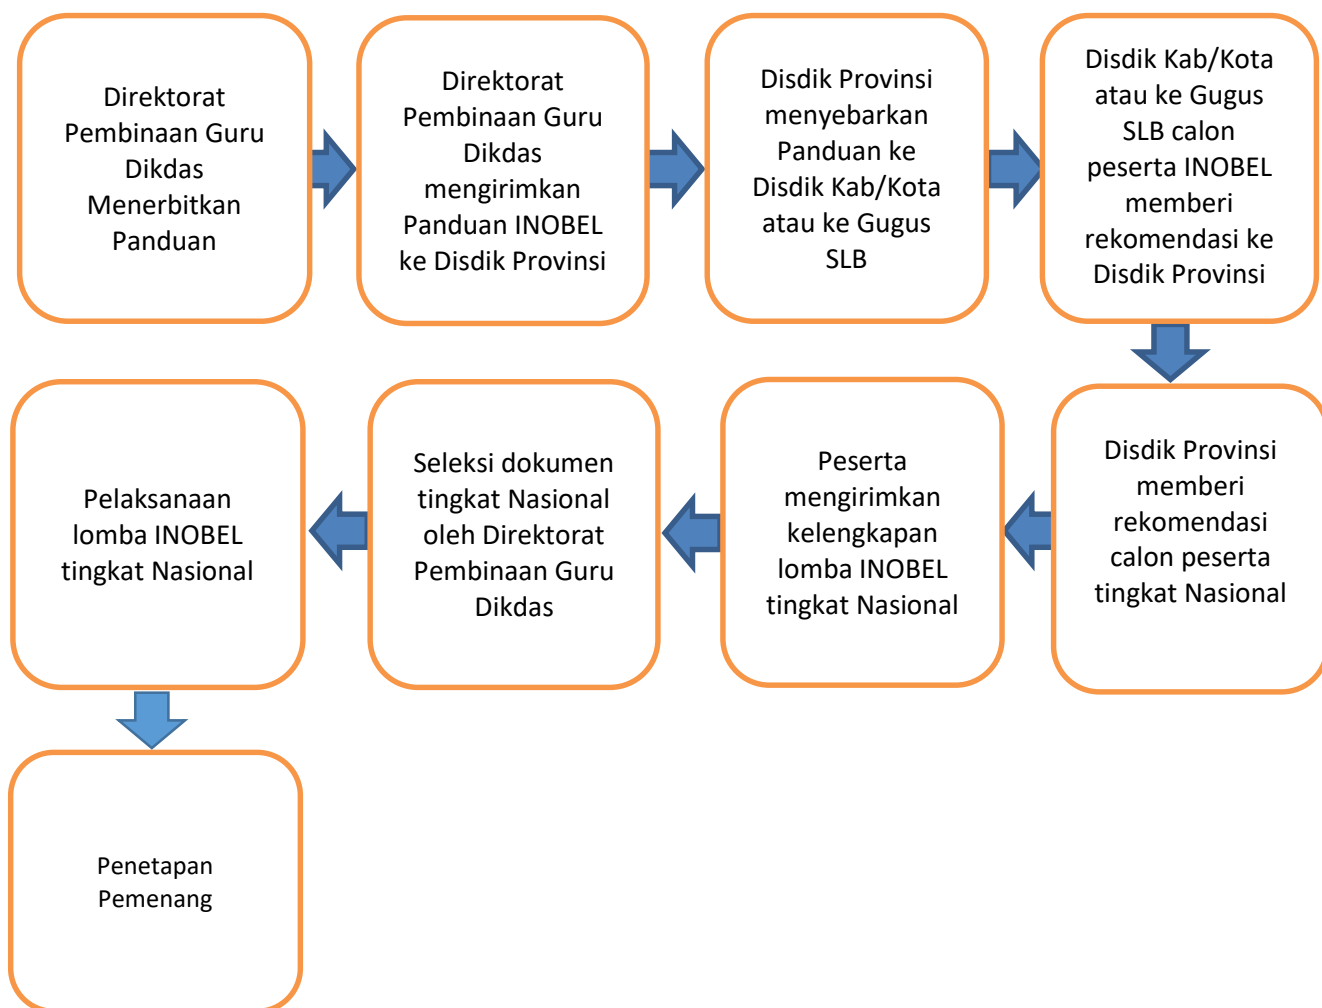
Direktorat Pembinaan Guru Dikdas Menerbitkan Panduan

Direktorat Pembinaan Guru Dikdas mengirimkan Panduan INOBEL ke Disdik Provinsi

Disdik Provinsi menyebarkan Panduan ke Disdik Kab/Kota atau ke Gugus SLB

Disdik Kab/Kota atau ke Gugus SLB calon peserta INOBEL memberi rekomendasi ke Disdik Provinsi

Disdik Provinsi memberi rekomendasi calon peserta tingkat Nasional

Peserta mengirimkan kelengkapan lomba INOBEL tingkat Nasional

Seleksi dokumen tingkat Nasional oleh Direktorat Pembinaan Guru Dikdas

Pelaksanaan lomba INOBEL tingkat Nasional

Penetapan Pemenang